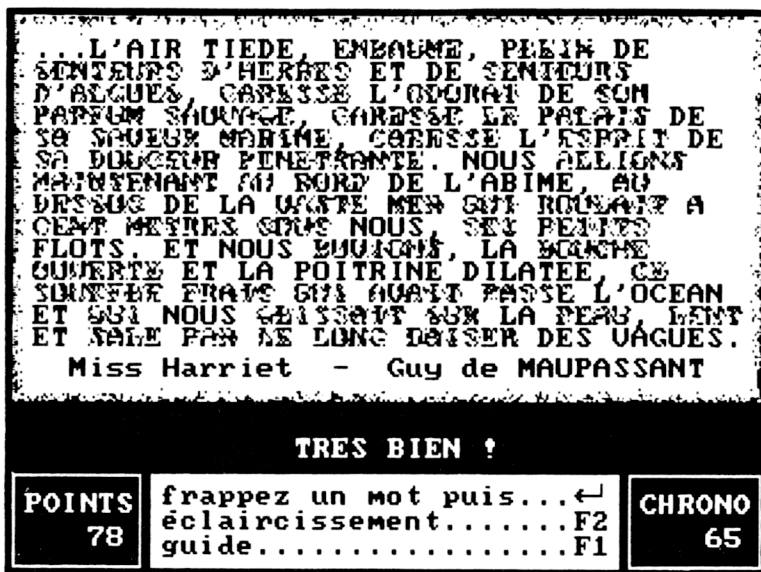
...L'AIR TIEDE, EMBAUME, PLEIN DE SENTEURS D'HERBES ET DE SENTEURS D'ALGUES, CARESSE L'ODORAT DE SON PARFUM SAUVAGE, CARESSE LE PALAIS DE SA SAVEUR MARINE, CARESSE L'ESPRIT DE SA DOUCEUR PENETRANTE. NOUS ALLIONS MAINTENANT AU BORD DE L'ABIME, AU DESSUS DE LA VASTE MER QUI ROULAIT A CENT METRES SOUS NOUS, SES PETITS FLOTS. ET NOUS BUVIONS, LA BOUCHE OUVERTE ET LA POITRINE DILATEE, CE SOUFFLE FRAIS QUI AVAIT PASSE L'OCEAN ET QUI NOUS GLISSAIT SUR LA PEAU, LENT ET SALE PAR LE LONG BAISER DES VAGUES.
Miss Harriet - Guy de MAUPASSANT

TRES BIEN !

POINTS
78

frappez un mot puis...↵
éclaircissement.......F2
guide.................F1

CHRONO
65